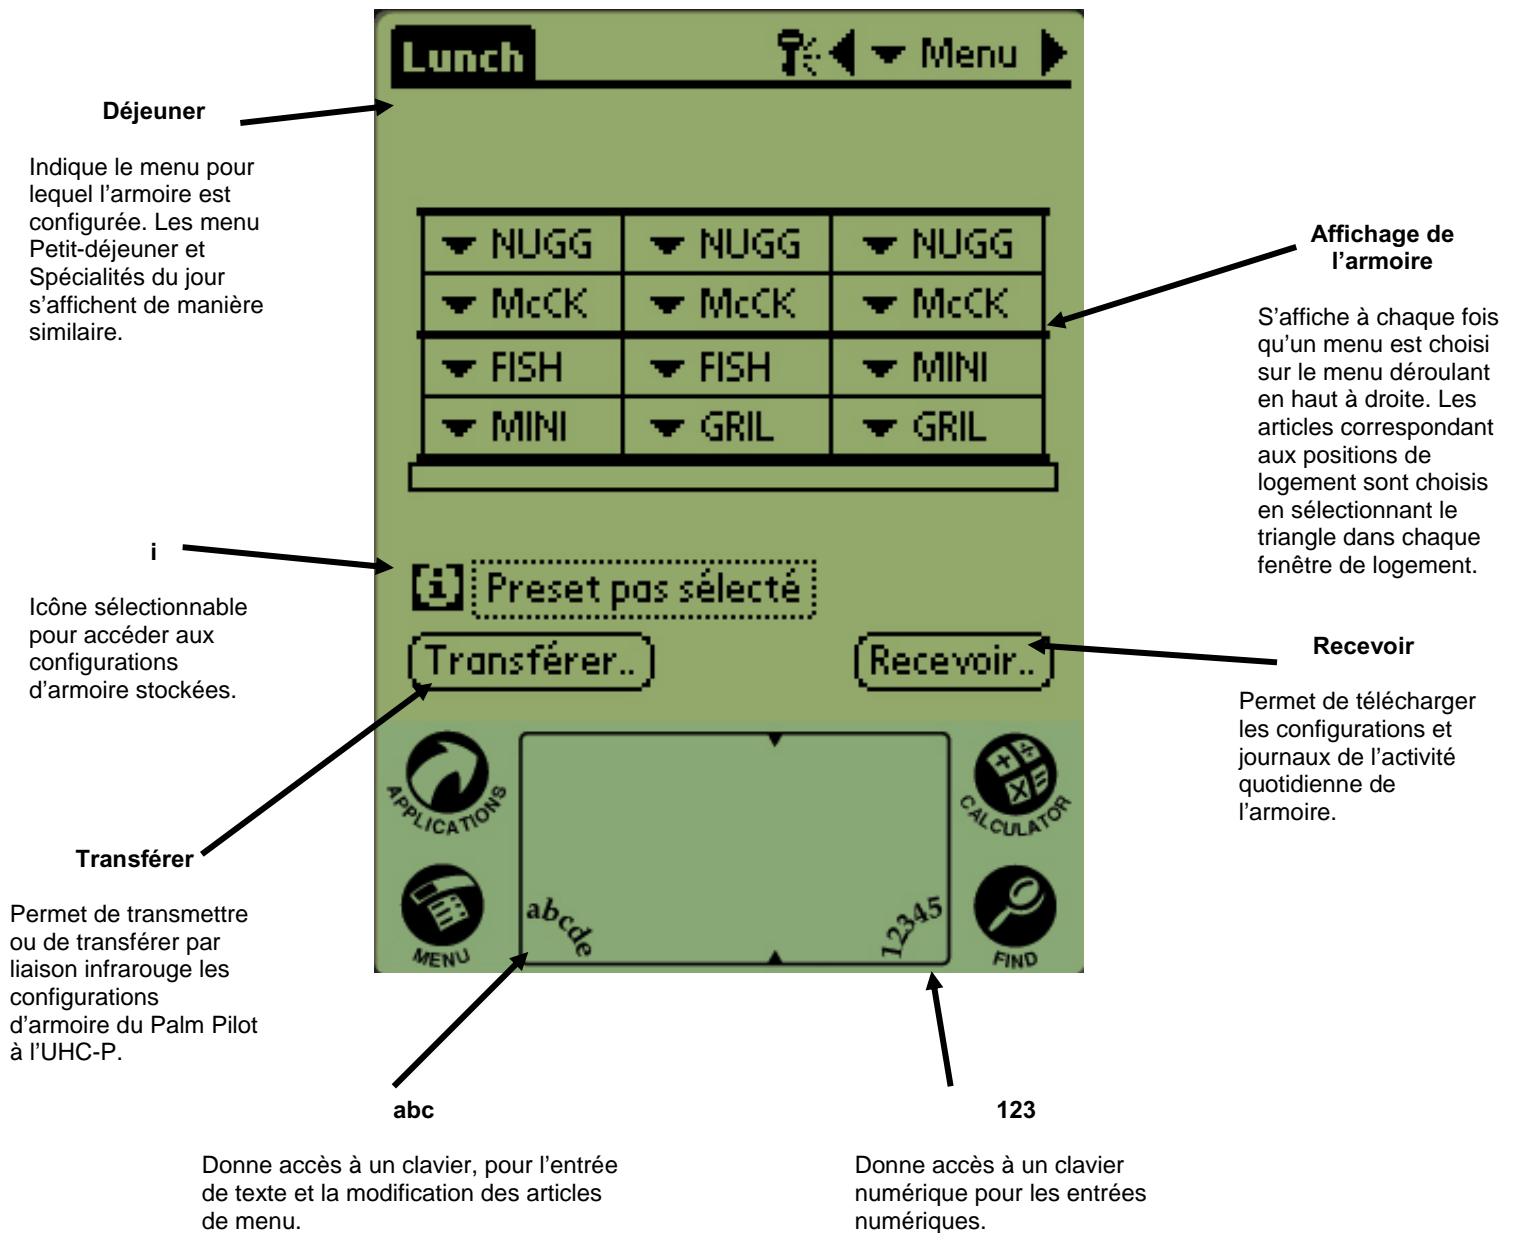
Lunch

Menu

Déjeuner

Indique le menu pour lequel l'armoire est configurée. Les menu Petit-déjeuner et Spécialités du jour s'affichent de manière similaire.

| NUGG | NUGG | NUGG |
|---|---|---|
| McCK | McCK | McCK |
| FISH | FISH | MINI |
| MINI | GRIL | GRIL |

Affichage de l'armoire

S'affiche à chaque fois qu'un menu est choisi sur le menu déroulant en haut à droite. Les articles correspondant aux positions de logement sont choisis en sélectionnant le triangle dans chaque fenêtre de logement.

i

Icône sélectionnable pour accéder aux configurations d'armoire stockées.

i Preset pas sélecté

Transférer..

Recevoir..

Recevoir

Permet de télécharger les configurations et journaux de l'activité quotidienne de l'armoire.

APPLICATIONS

CALCULATOR

MENU

FIND

abcde

12345

Transférer

Permet de transmettre ou de transférer par liaison infrarouge les configurations d'armoire du Palm Pilot à l'UHC-P.

abc

Donne accès à un clavier, pour l'entrée de texte et la modification des articles de menu.

123

Donne accès à un clavier numérique pour les entrées numériques.